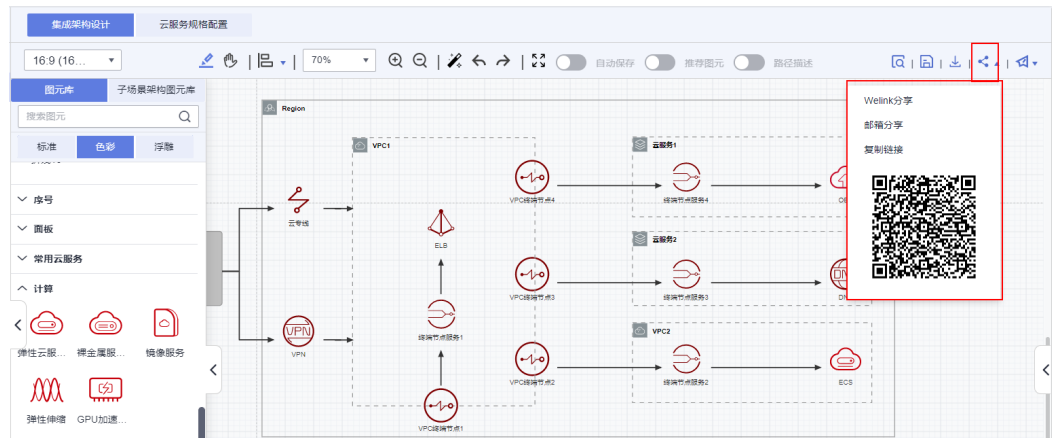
集成架构设计
云服务规格配置
16:9 (16...
70%
自动保存
推荐图元
路径描述
图元库
子场景架构图元库
搜索图元
标准
色彩
浮雕
序号
面板
常用云服务
计算
弹性云服...
裸金属服...
镜像服务
弹性伸缩
GPU加速...
Region
VPC1
云专线
VPN
ELB
终端节点服务1
VPC终端节点4
VPC终端节点3
VPC终端节点2
VPC终端节点1
云服务1
终端节点服务4
云服务2
终端节点服务3
VPC2
终端节点服务2
ECS
Welink分享
邮箱分享
复制链接